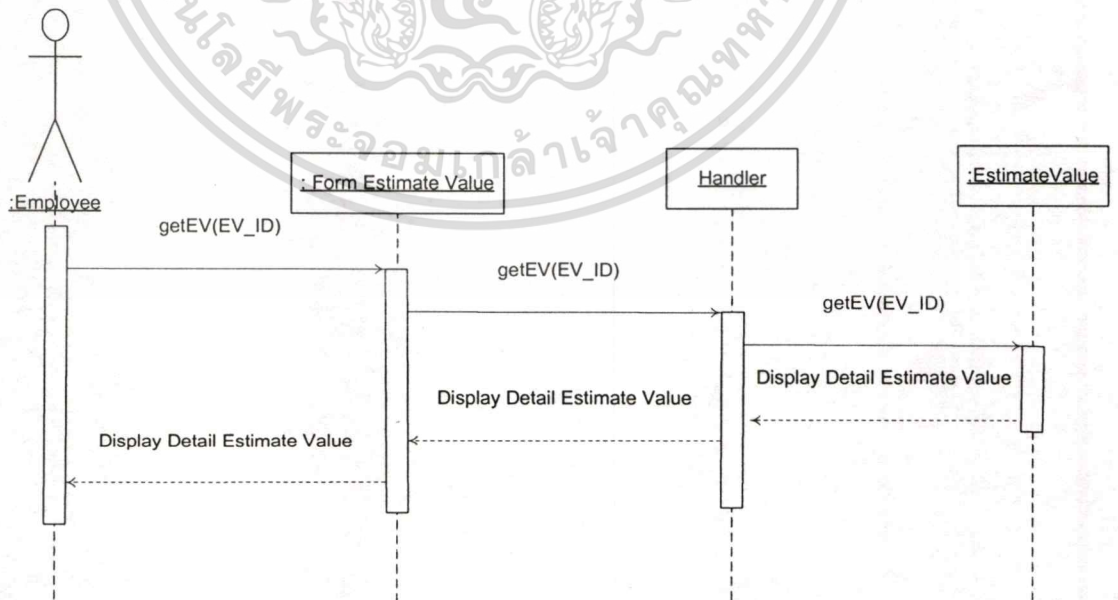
:Employee

: Form Estimate Value

Handler

:EstimateValue

getEV(EV_ID)

getEV(EV_ID)

getEV(EV_ID)

Display Detail Estimate Value

Display Detail Estimate Value

Display Detail Estimate Value

นโลยีพระจอมเกล้าเจ้าคุณทหาร